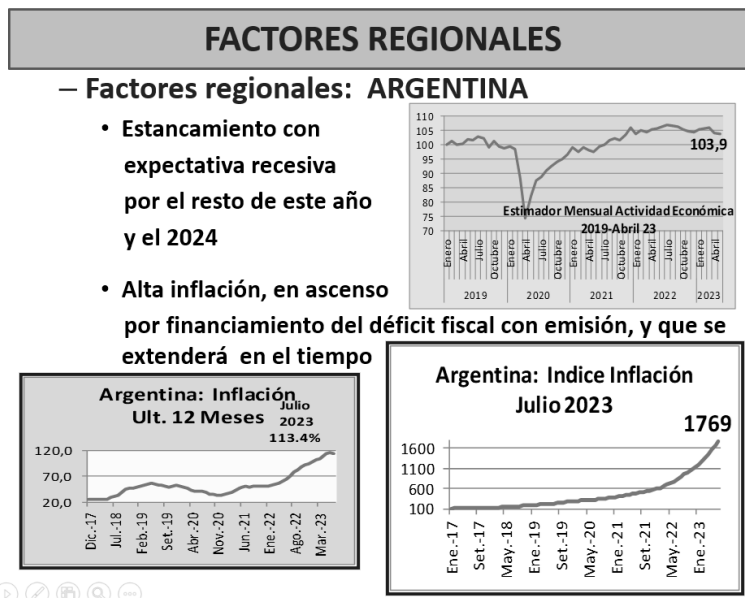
FACTORES REGIONALES

– Factores regionales: ARGENTINA

• Estancamiento con expectativa recesiva por el resto de este año y el 2024

110
105
100
95
90
85
80
75
70

103,9

Estimador Mensual Actividad Económica
2019-Abril 23

Enero Abril Julio Octubre Enero Abril Julio Octubre Enero Abril Julio Octubre Enero Abril Julio Octubre Enero Abril

2019 2020 2021 2022 2023

• Alta inflación, en ascenso por financiamiento del déficit fiscal con emisión, y que se extenderá en el tiempo

Argentina: Inflación Ult. 12 Meses
Julio 2023
113.4%

120,0
70,0
20,0

Dic.-17 Jul.-18 Feb.19 Sep.-19 Abr.-20 Nov.-20 Jun.-21 Ene.-22 Ago.-22 Mar.-23

Argentina: Indice Inflación Julio 2023

1769

1600
1100
600
100

Ene.-17 Set.-17 May.-18 Ene.-19 Set.-19 May.-20 Ene.-21 Set.-21 May.-22 Ene.-23